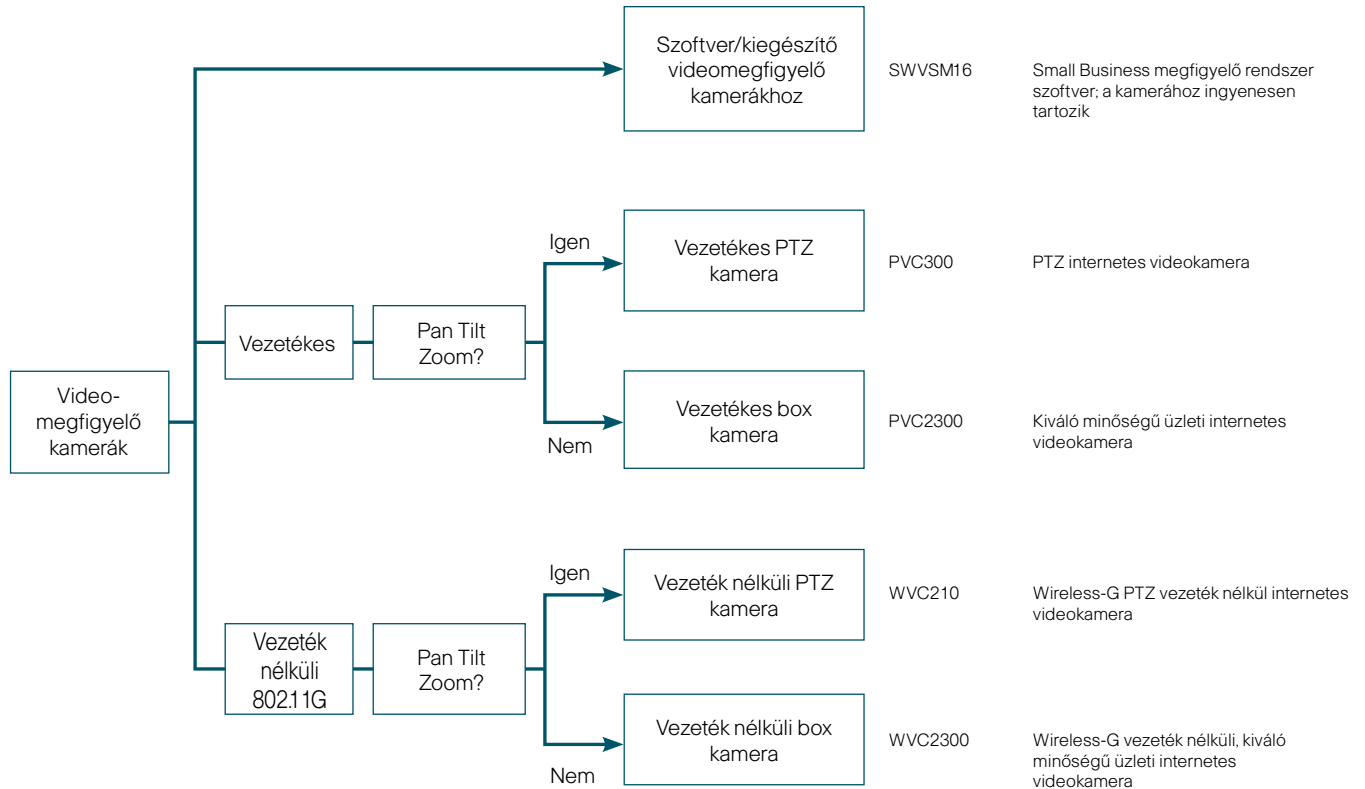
Szoftver/kiegészítő videomegfigyelő kamerákhoz

SWVSM16

Small Business megfigyelő rendszer szoftver; a kamerához ingyenesen tartozik

Video-megfigyelő kamerák

Vezetékes

Pan Tilt Zoom?

Igen

Vezetékes PTZ kamera

PVC300

PTZ internetes videokamera

Nem

Vezetékes box kamera

PVC2300

Kiváló minőségű üzleti internetes videokamera

Vezeték nélküli 802.11G

Pan Tilt Zoom?

Igen

Vezeték nélküli PTZ kamera

WVC210

Wireless-G PTZ vezeték nélkül internetes videokamera

Nem

Vezeték nélküli box kamera

WVC2300

Wireless-G vezeték nélküli, kiváló minőségű üzleti internetes videokamera